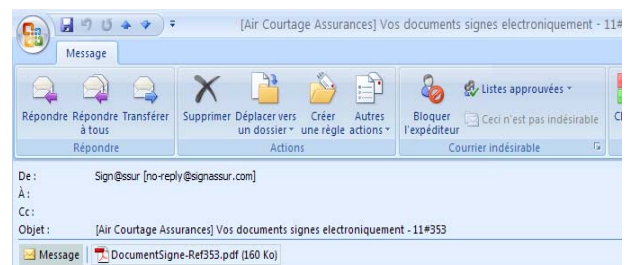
[Air Courtage Assurances] Vos documents signes electroniquement - 11#

Message

Répondre
Répondre à tous
Transférer
Répondre

Supprimer
Déplacer vers un dossier
Créer une règle
Autres actions
Actions

Bloquer l'expéditeur
Listes approuvées
Ceci n'est pas indésirable
Courrier indésirable

De : Sign@ssur [no-reply@signassur.com]
À :
Cc :
Objet : [Air Courtage Assurances] Vos documents signes electroniquement - 11#353

Message
DocumentSigne-Ref353.pdf (160 Ko)